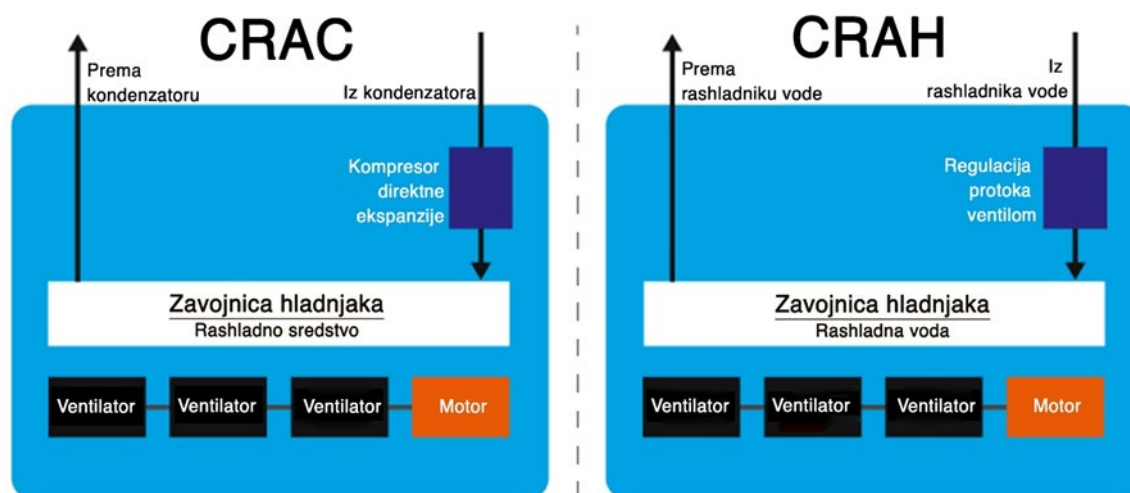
CRAC

Prema kondenzatoru

Iz kondenzatora

Kompresor direktne ekspanzije

Zavojnica hladnjaka
Rashladno sredstvo

Ventilator Ventilator Ventilator Motor

CRAH

Prema rashladniku vode

Iz rashladnika vode

Regulacija protoka ventilom

Zavojnica hladnjaka
Rashladna voda

Ventilator Ventilator Ventilator Motor